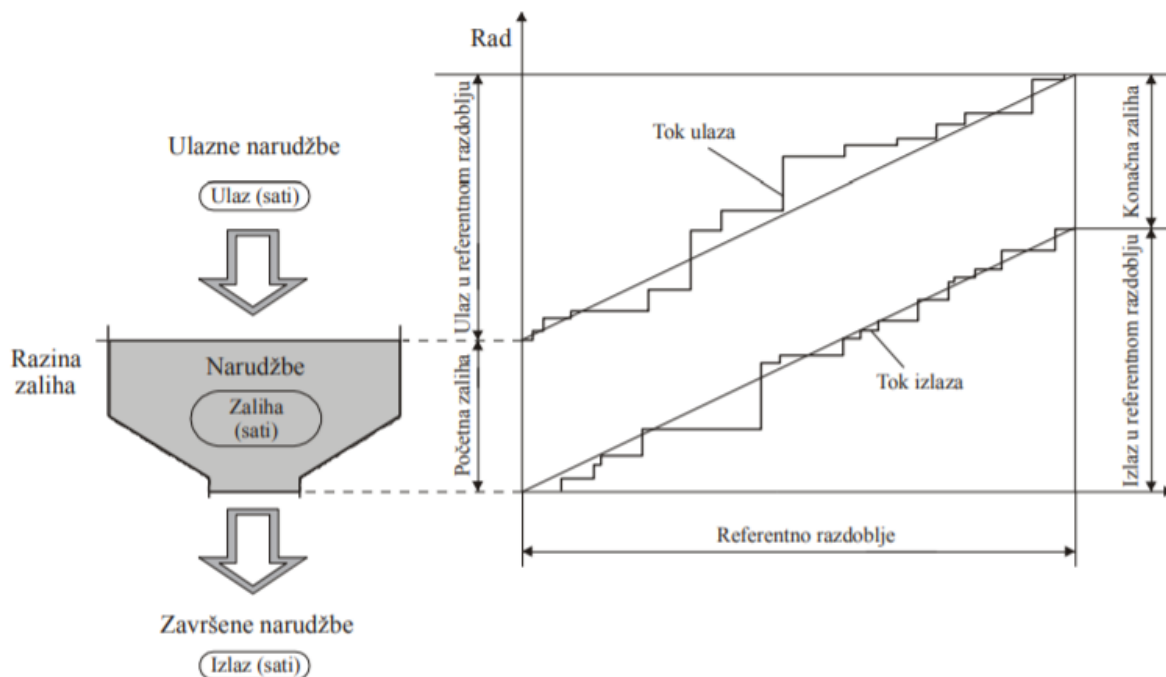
Ulazne narudžbe

Ulaz (sati)

Razina zaliha

Narudžbe

Zaliha (sati)

Završene narudžbe

Izlaz (sati)

Rad

Tok ulaza

Tok izlaza

Ulaz u referentnom razdoblju

Početna zaliha

Konačna zaliha

Izlaz u referentnom razdoblju

Referentno razdoblje